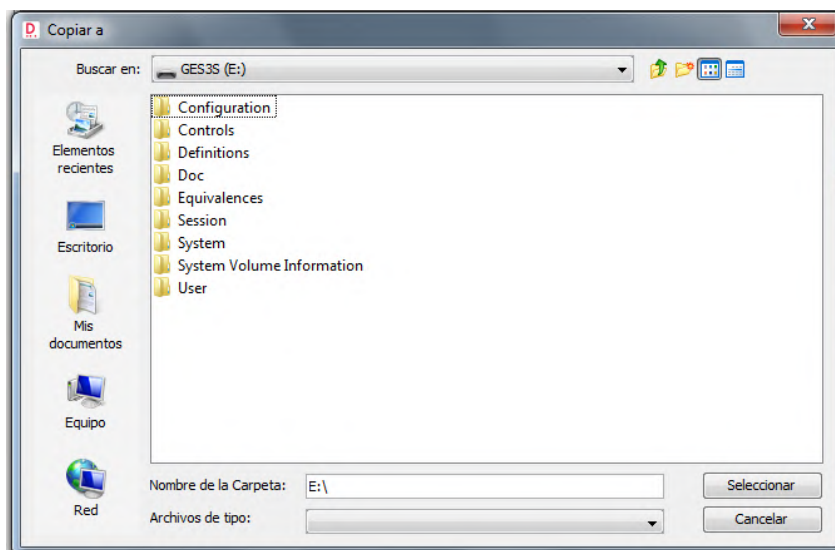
Copiar a

Buscar en: GES3S (E:)

Elementos recientes

Escritorio

Mis documentos

Equipo

Red

Configuration
Controls
Definitions
Doc
Equivalences
Session
System
System Volume Information
User

Nombre de la Carpeta: E:\

Archivos de tipo:

Seleccionar

Cancelar